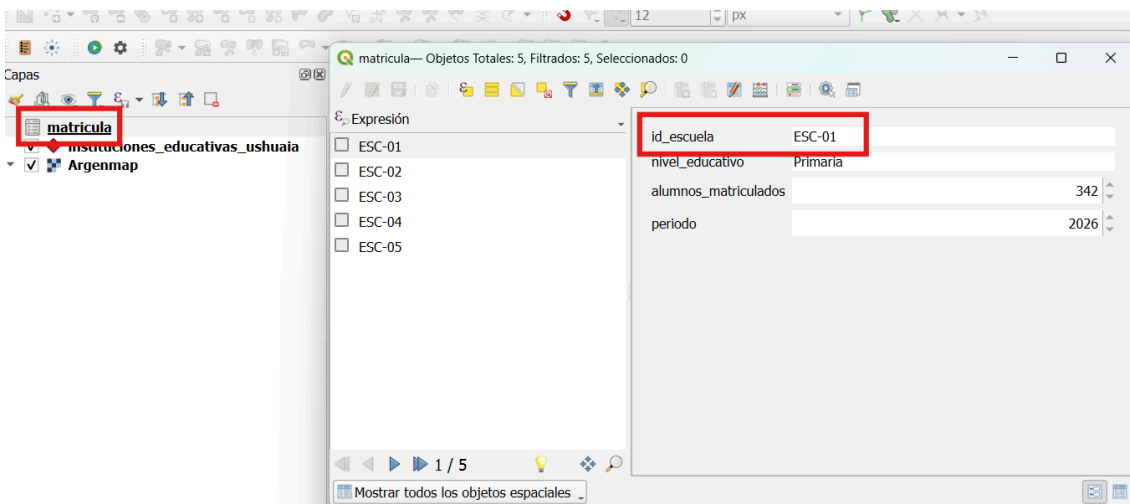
12
px
Capas
matricula
instituciones_educativas_ushuaia
Argenmap
matricula— Objetos Totales: 5, Filtrados: 5, Seleccionados: 0
Expresión
ESC-01
ESC-02
ESC-03
ESC-04
ESC-05
1 / 5
Mostrar todos los objetos espaciales
id_escuela ESC-01
nivel_educativo Primaria
alumnos_matriculados 342
periodo 2026